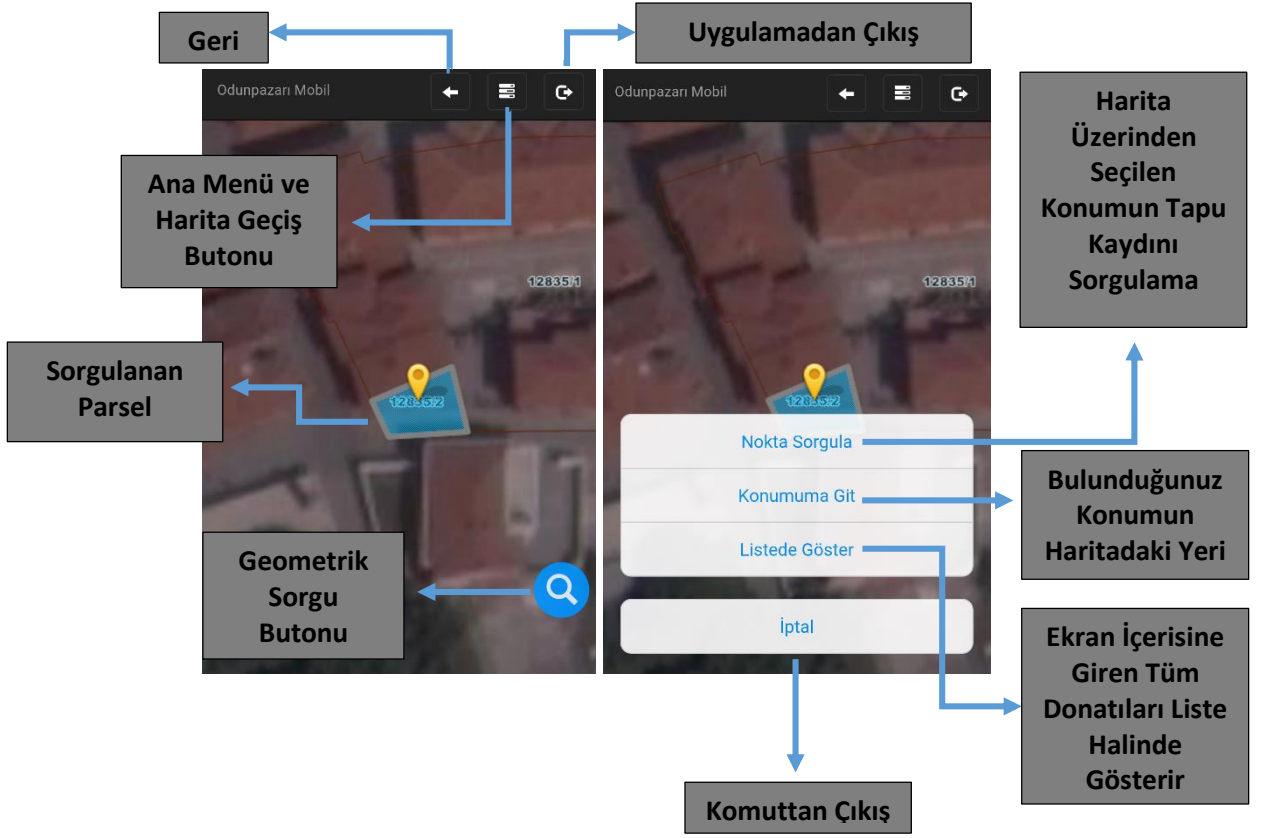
Geri

Uygulamadan Çıkış

Odunpazarı Mobil

Odunpazarı Mobil

Harita Üzerinden Seçilen Konumun Tapu Kaydını Sorgulama

Ana Menü ve Harita Geçiş Butonu

12835/1

12835/1

Sorgulanan Parsel

12835/2

12835/2

Nokta Sorgula

Konumuma Git

Listede Göster

İptal

Bulunduğunuz Konumun Haritadaki Yeri

Geometrik Sorgu Butonu

Ekran İçerisine Giren Tüm Donatıları Liste Halinde Gösterir

Komuttan Çıkış